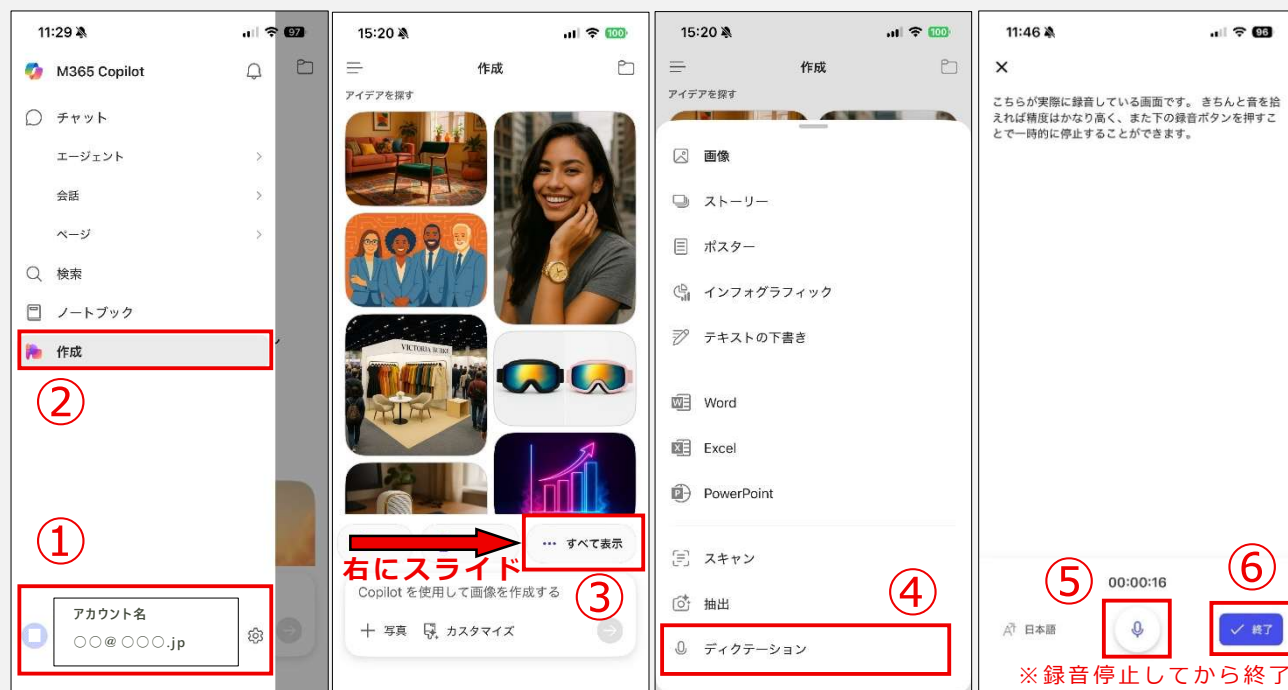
11:29 97

M365 Copilot

チャット

エージェント

会話

ページ

検索

ノートブック

作成

②

①

アカウント名

○○@○○○.jp

15:20 100

作成

アイデアを探す

VICTORIA SECRET

右にスライド

すべて表示

③

Copilot を使用して画像を作成する

写真 カスタマイズ

15:20 100

作成

アイデアを探す

画像

ストーリー

ポスター

インフォグラフィック

テキストの下書き

Word

Excel

PowerPoint

スキャン

抽出

ディクテーション

④

11:46 96

こちらが実際に録音している画面です。きちんと音を拾えれば精度はかなり高く、また下の録音ボタンを押すことで一時的に停止することができます。

⑤

00:00:16

⑥

日本語

終了

※録音停止してから終了